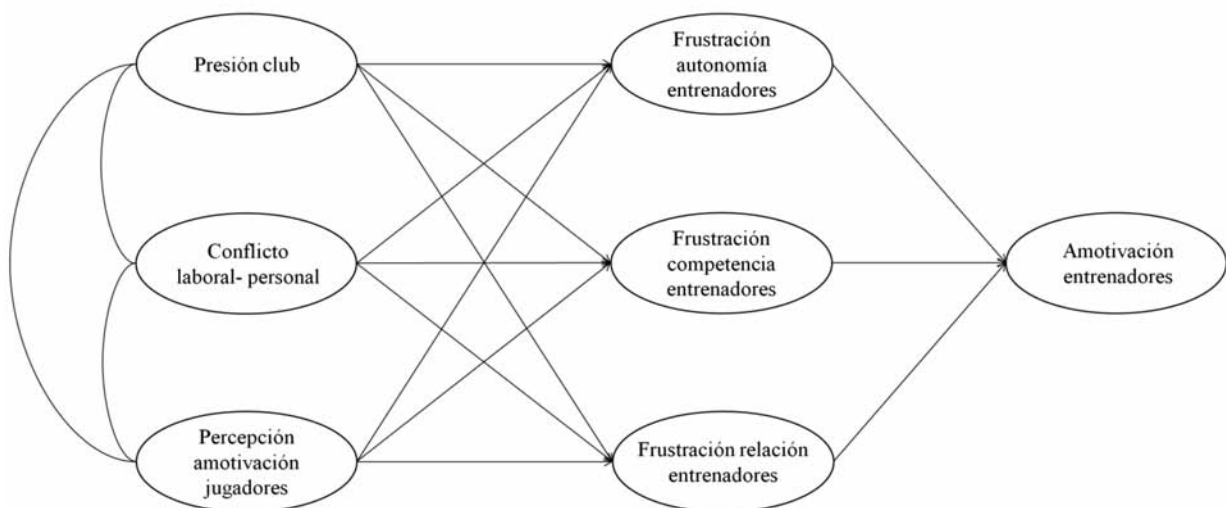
Presión club

Conflicto laboral- personal

Percepción amotivación jugadores

Frustración autonomía entrenadores

Frustración competencia entrenadores

Frustración relación entrenadores

Amotivación entrenadores